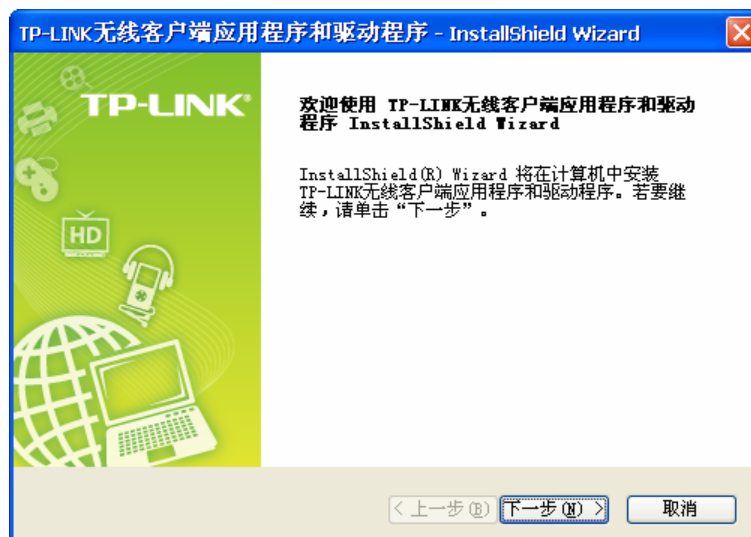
TP-LINK无线客户端应用程序和驱动程序 - InstallShield Wizard

TP-LINK®

HD

欢迎使用 TP-LINK无线客户端应用程序和驱动程序 InstallShield Wizard

InstallShield(R) Wizard 将在计算机中安装 TP-LINK无线客户端应用程序和驱动程序。若要继续，请单击“下一步”。

< 上一步(B)

下一步(N) >

取消